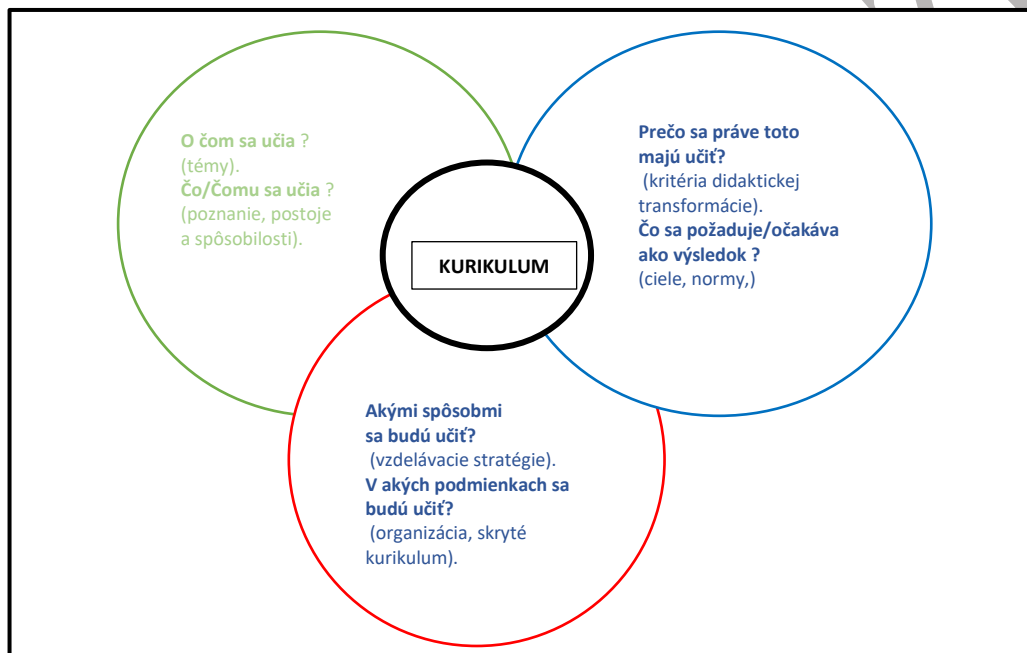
O čom sa učia ?
(témy).
Čo/Čomu sa učia ?
(poznanie, postoje a spôsobilosti).

KURIKULUM

Prečo sa práve toto majú učiť?
(kritéria didaktickej transformácie).
Čo sa požaduje/očakáva ako výsledok ?
(ciele, normy,)

Akými spôsobmi sa budú učiť?
(vzdelávacie stratégie).
V akých podmienkach sa budú učiť?
(organizácia, skryté kurikulum).